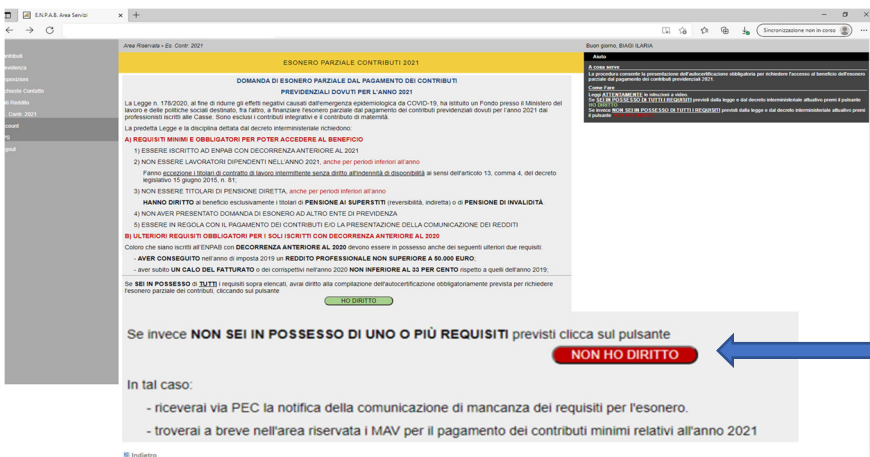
E.N.P.A.B. Area Servizi

Sincronizzazione non in corso

ntributi
revidenza
tazioni
chiesta Contatto
di Reddito
Contr. 2021
ccount
g
gout

Area Riservata » Es. Contr. 2021

Buon giorno, BIAGI ILARIA

ESONERO PARZIALE CONTRIBUTI 2021

DOMANDA DI ESONERO PARZIALE DAL PAGAMENTO DEI CONTRIBUTI

PREVIDENZIALI DOVUTI PER L'ANNO 2021

La Legge n. 178/2020, al fine di ridurre gli effetti negativi causati dall'emergenza epidemiologica da COVID-19, ha istituito un Fondo presso il Ministero del lavoro e delle politiche sociali destinato, fra l'altro, a finanziare l'esonero parziale dal pagamento dei contributi previdenziali dovuti per l'anno 2021 dai professionisti iscritti alle Casse. Sono esclusi i contributi integrativi e il contributo di maternità.

La predetta Legge e la disciplina dettata dal decreto interministeriale richiedono:

A) REQUISITI MINIMI E OBBLIGATORI PER POTER ACCEDERE AL BENEFICIO

1) ESSERE ISCRITTO AD ENPAB CON DECORRENZA ANTERIORE AL 2021

2) NON ESSERE LAVORATORI DIPENDENTI NELL'ANNO 2021, anche per periodi inferiori all'anno

Fanno eccezione i titolari di contratto di lavoro intermittente senza diritto all'indennità di disponibilità ai sensi dell'articolo 13, comma 4, del decreto legislativo 15 giugno 2015, n. 81;

3) NON ESSERE TITOLARI DI PENSIONE DIRETTA, anche per periodi inferiori all'anno

HANNO DIRITTO al beneficio esclusivamente i titolari di PENSIONE AI SUPERSTITI (reversibilità, indiretta) o di PENSIONE DI INVALIDITÀ.

4) NON AVER PRESENTATO DOMANDA DI ESONERO AD ALTRO ENTE DI PREVIDENZA

5) ESSERE IN REGOLA CON IL PAGAMENTO DEI CONTRIBUTI E/O LA PRESENTAZIONE DELLA COMUNICAZIONE DEI REDDITI

B) ULTERIORI REQUISITI OBBLIGATORI PER I SOLI ISCRITTI CON DECORRENZA ANTERIORE AL 2020

Coloro che siano iscritti all'ENPAB con DECORRENZA ANTERIORE AL 2020 devono essere in possesso anche dei seguenti ulteriori due requisiti:

- AVER CONSEGUITO nell'anno di imposta 2019 un REDDITO PROFESSIONALE NON SUPERIORE A 50.000 EURO;

- aver subito UN CALO DEL FATTURATO o dei corrispettivi nell'anno 2020 NON INFERIORE AL 33 PER CENTO rispetto a quelli dell'anno 2019;

Se SEI IN POSSESSO di TUTTI i requisiti sopra elencati, avrai diritto alla compilazione dell'autocertificazione obbligatoriamente prevista per richiedere l'esonero parziale dei contributi, cliccando sul pulsante

HO DIRITTO

Aiuto

A cosa serve

La procedura consente la presentazione dell'autocertificazione obbligatoria per richiedere l'accesso al beneficio dell'esonero parziale dal pagamento dei contributi previdenziali 2021.

Come Fare

Leggi ATTENTAMENTE le istruzioni a video.
Se SEI IN POSSESSO DI TUTTI I REQUISITI previsti dalla legge e dal decreto interministeriale attuativo premi il pulsante HO DIRITTO
Se invece NON SEI IN POSSESSO DI TUTTI I REQUISITI previsti dalla legge e dal decreto interministeriale attuativo premi il pulsante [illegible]

Se invece NON SEI IN POSSESSO DI UNO O PIÙ REQUISITI previsti clicca sul pulsante

NON HO DIRITTO

In tal caso:

- riceverai via PEC la notifica della comunicazione di mancanza dei requisiti per l'esonero.

- troverai a breve nell'area riservata i MAV per il pagamento dei contributi minimi relativi all'anno 2021

Indietro